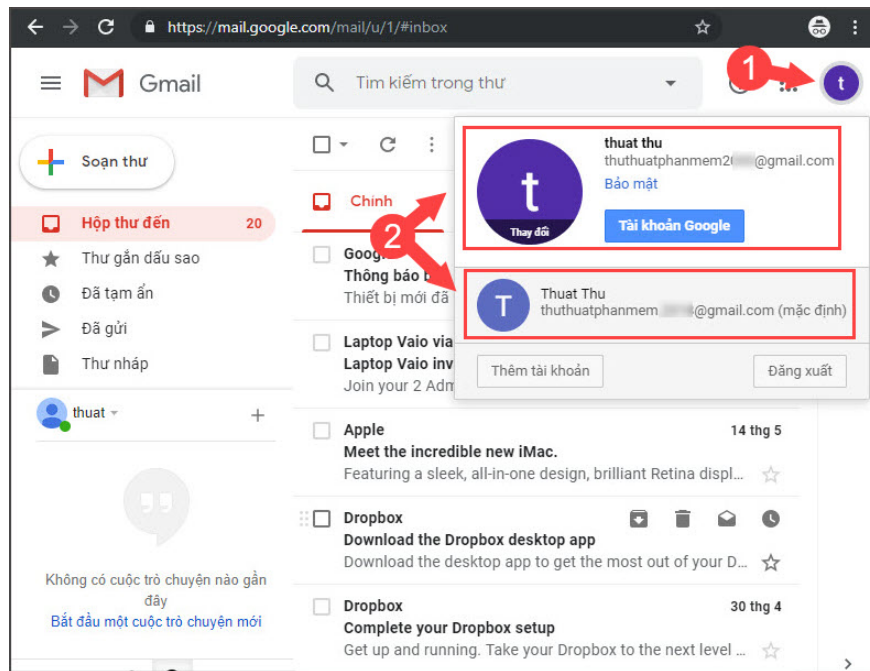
https://mail.google.com/mail/u/1/#inbox

Gmail

Tìm kiếm trong thư

1

t

Soạn thư

Hộp thư đến 20

Thư gắn dấu sao

Đã tạm ẩn

Đã gửi

Thư nháp

thuat

Không có cuộc trò chuyện nào gần đây

Bắt đầu một cuộc trò chuyện mới

Chính

2

t

Thay đổi

thuat thu

thuthuatphanmem2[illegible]@gmail.com

Bảo mật

Tài khoản Google

T

Thuat Thu

thuthuatphanmem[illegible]@gmail.com (mặc định)

Thêm tài khoản

Đăng xuất

Goog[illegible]
Thông báo b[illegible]
Thiết bị mới đã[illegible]

Laptop Vaio via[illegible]
Laptop Vaio inv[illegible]
Join your 2 Adm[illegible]

Apple 14 thg 5
Meet the incredible new iMac.
Featuring a sleek, all-in-one design, brilliant Retina displ...

Dropbox
Download the Dropbox desktop app
Download the desktop app to get the most out of your D...

Dropbox 30 thg 4
Complete your Dropbox setup
Get up and running. Take your Dropbox to the next level ...